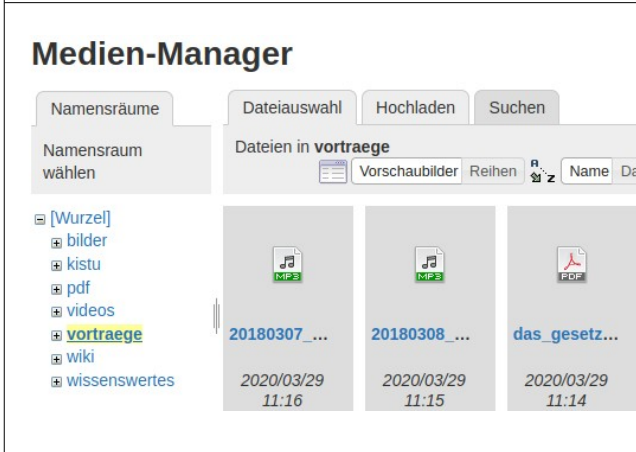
Medien-Manager

Namensräume

Namensraum wählen

[Wurzel]
bilder
kistu
pdf
videos
vortraege
wiki
wissenswertes

Dateiauswahl | Hochladen | Suchen

Dateien in **vortraege**

Vorschaubilder | Reihen | Name | Da

MP3
20180307_...
2020/03/29 11:16

MP3
20180308_...
2020/03/29 11:15

PDF
das_gesetz...
2020/03/29 11:14